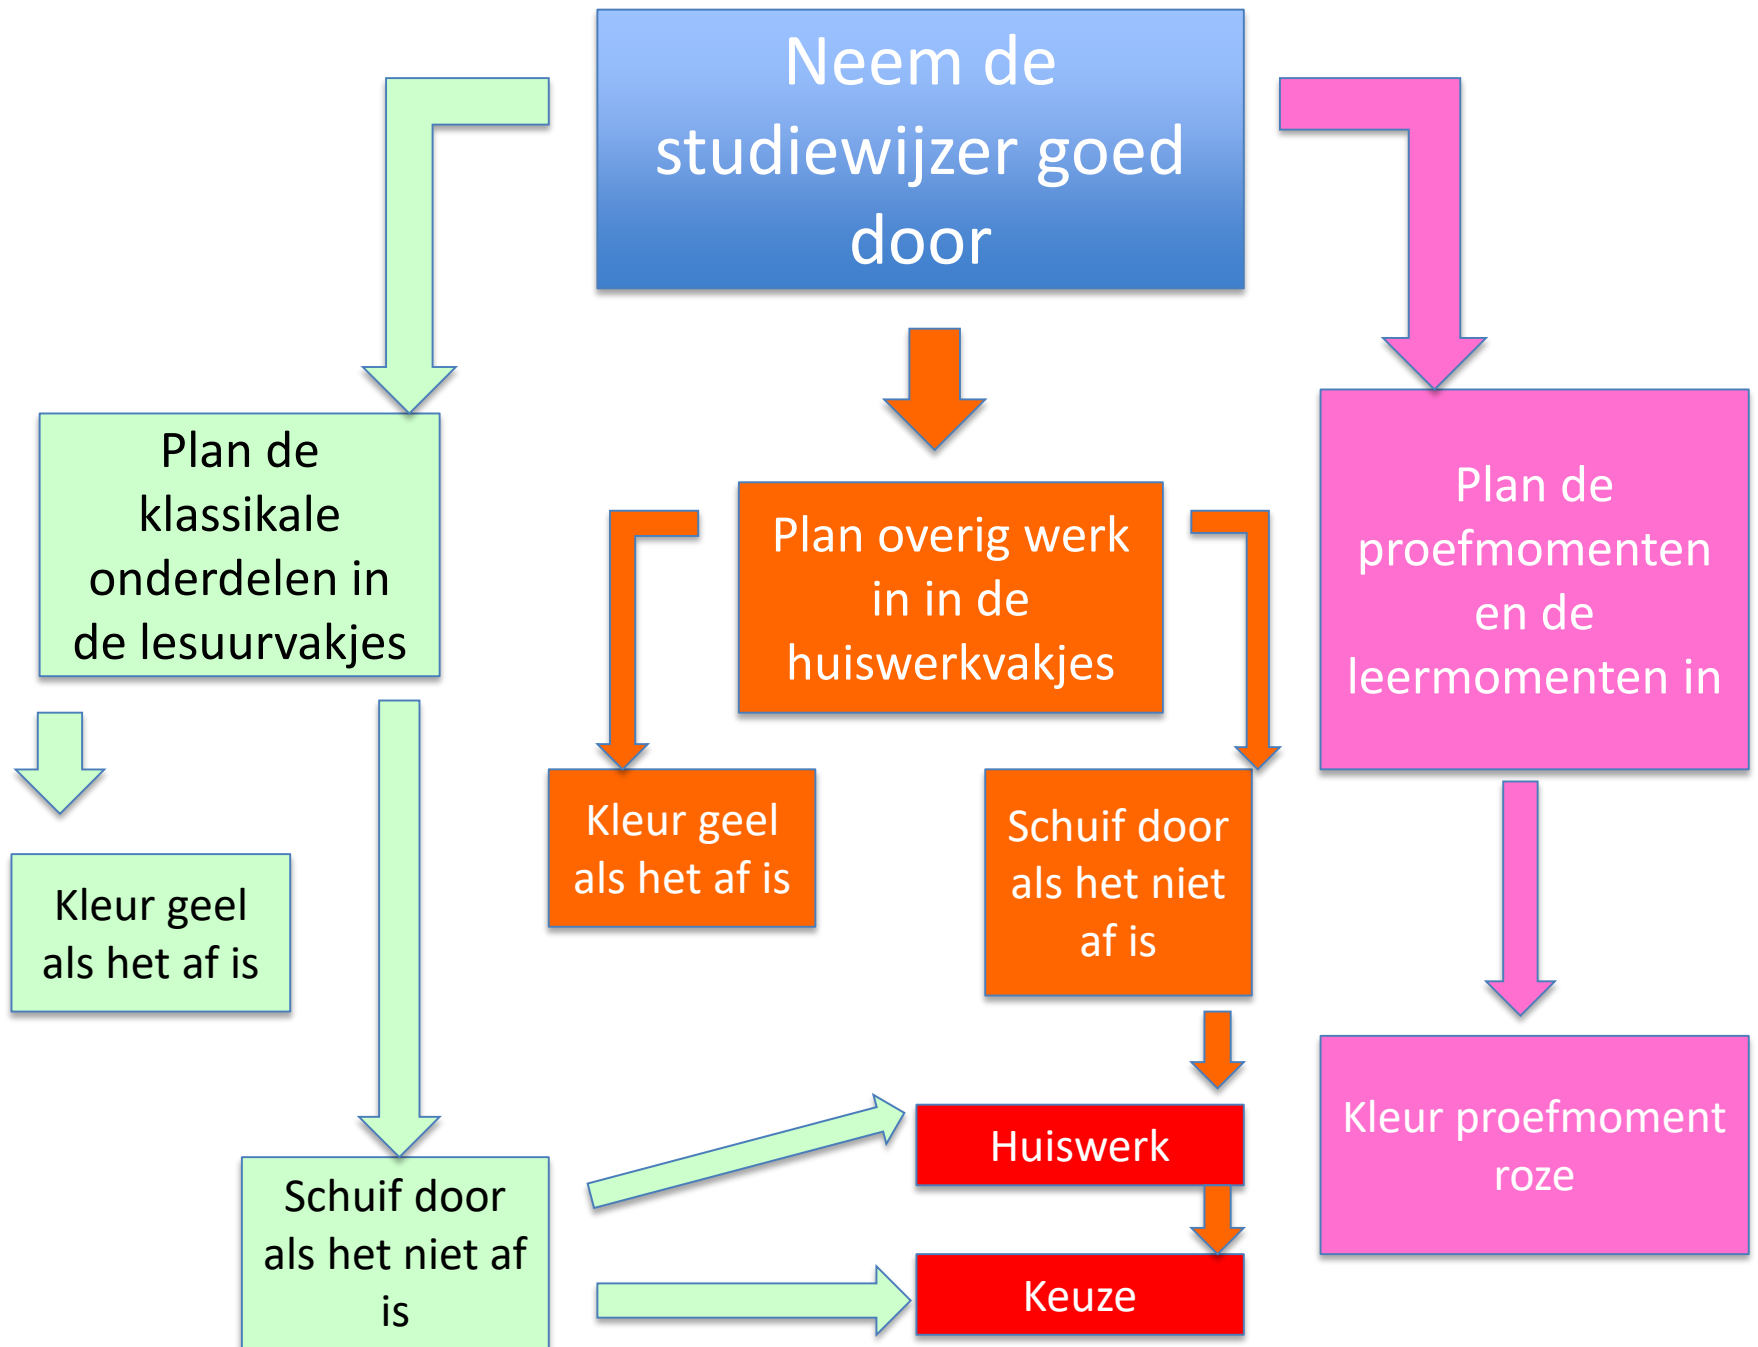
Neem de studiewijzer goed door

Plan de klassikale onderdelen in de lesuurvakjes

Plan overig werk in in de huiswerkvakjes

Plan de proefmomenten en de leermomenten in

Kleur geel als het af is

Kleur geel als het af is

Schuif door als het niet af is

Schuif door als het niet af is

Huiswerk

Keuze

Kleur proefmoment roze